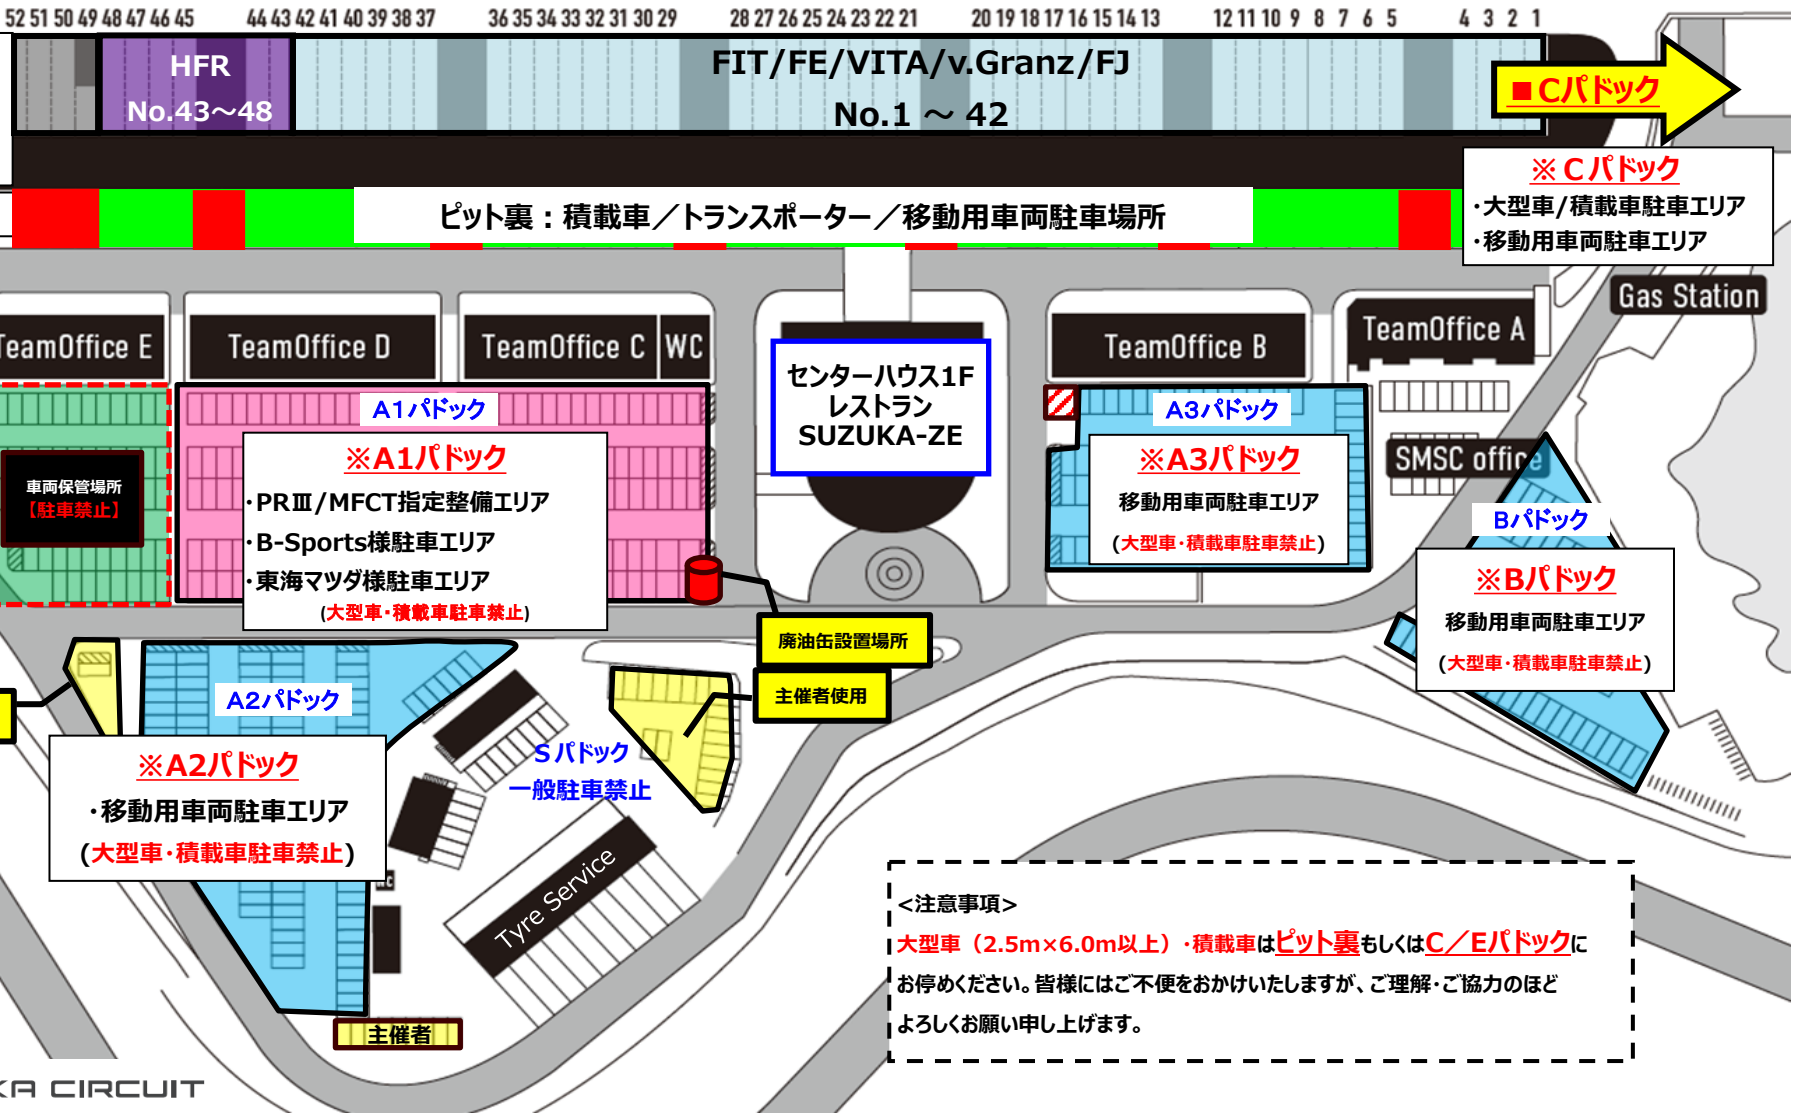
52 51 50 49 48 47 46 45 44 43 42 41 40 39 38 37 36 35 34 33 32 31 30 29 28 27 26 25 24 23 22 21 20 19 18 17 16 15 14 13 12 11 10 9 8 7 6 5 4 3 2 1

HFR
No.43～48

FIT/FE/VITA/v.Granz/FJ
No.1 ～ 42

■Cパドック

ピット裏：積載車／トランスポーター／移動用車両駐車場所

※Cパドック
・大型車/積載車駐車エリア
・移動用車両駐車エリア

Gas Station

TeamOffice E
TeamOffice D
TeamOffice C
WC
センターハウス1F
レストラン
SUZUKA-ZE
TeamOffice B
TeamOffice A

車両保管場所
【駐車禁止】

A1パドック
※A1パドック
・PRⅢ/MFCT指定整備エリア
・B-Sports様駐車エリア
・東海マツダ様駐車エリア
(大型車・積載車駐車禁止)

A3パドック
※A3パドック
移動用車両駐車エリア
(大型車・積載車駐車禁止)

SMSC office

Bパドック
※Bパドック
移動用車両駐車エリア
(大型車・積載車駐車禁止)

廃油缶設置場所
主催者使用

A2パドック
※A2パドック
・移動用車両駐車エリア
(大型車・積載車駐車禁止)

Sパドック
一般駐車禁止

Tyre Service

主催者

<注意事項>
大型車（2.5m×6.0m以上）・積載車はピット裏もしくはC／Eパドックにお停めください。皆様にはご不便をおかけいたしますが、ご理解・ご協力のほどよろしくお願い申し上げます。

KA CIRCUIT